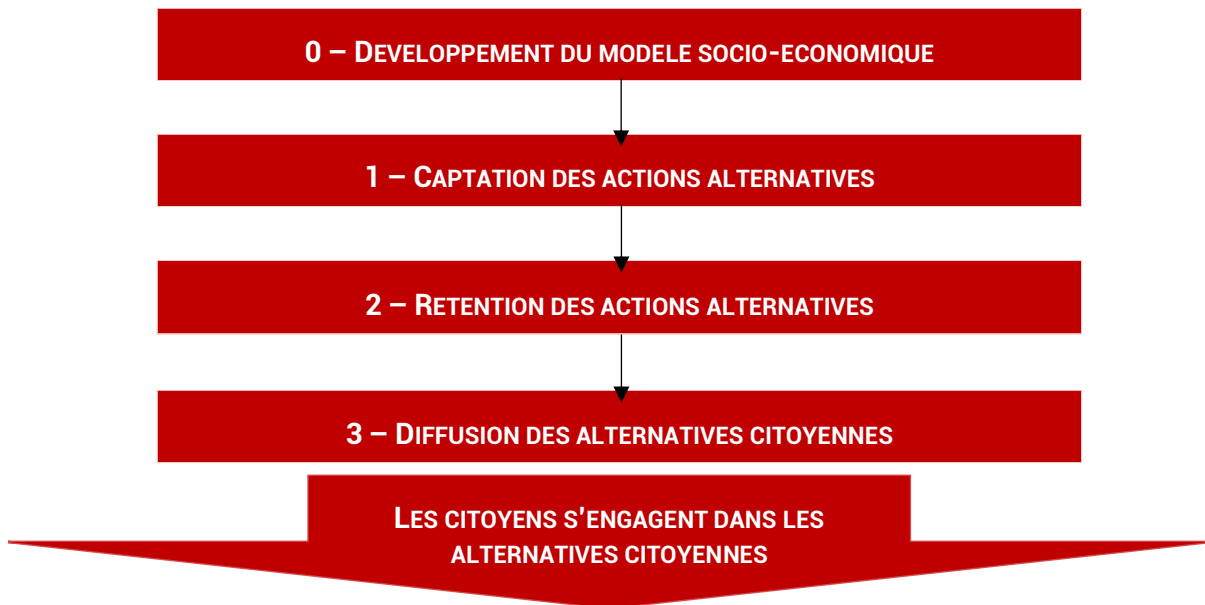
0 – Developpement du modele socio-economique

1 – Captation des actions alternatives

2 – Retention des actions alternatives

3 – Diffusion des alternatives citoyennes

Les citoyens s'engagent dans les alternatives citoyennes